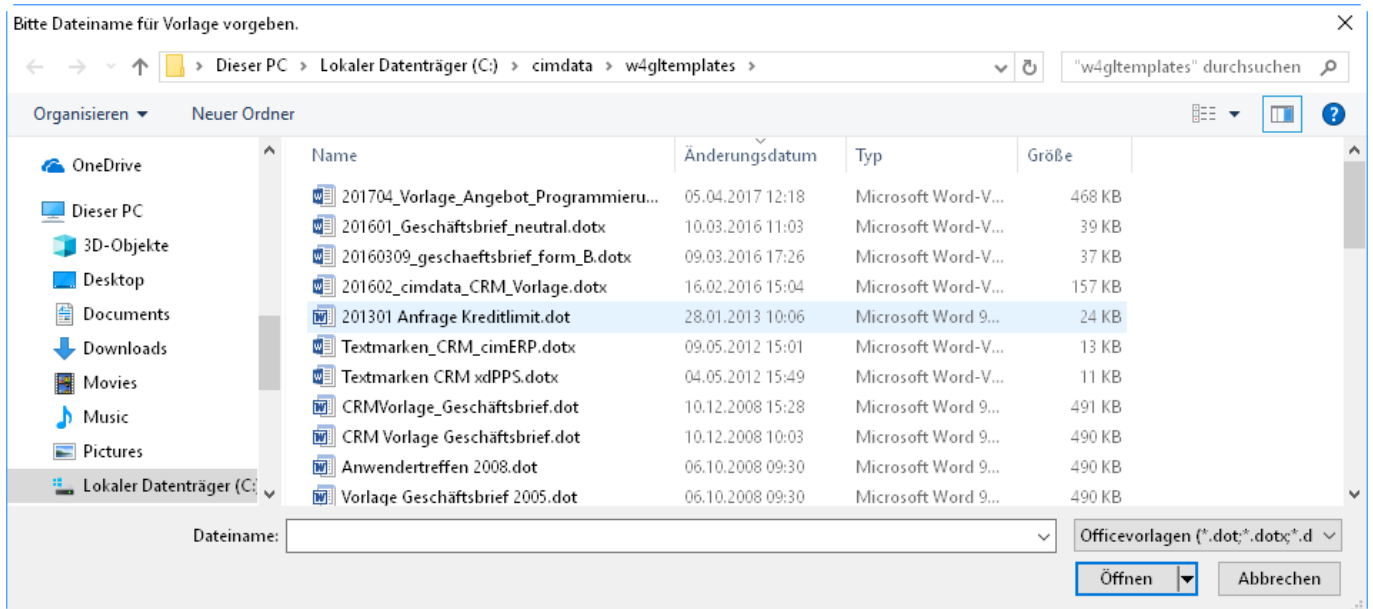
Bitte Dateiname für Vorlage vorgeben.

Dieser PC > Lokaler Datenträger (C:) > cimdata > w4gltemplates >

"w4gltemplates" durchsuchen

Organisieren ▾ Neuer Ordner

OneDrive
Dieser PC
3D-Objekte
Desktop
Documents
Downloads
Movies
Music
Pictures
Lokaler Datenträger (C:

| Name | Änderungsdatum | Typ | Größe |
|---|---|---|---|
| 201704_Vorlage_Angebot_Programmieru... | 05.04.2017 12:18 | Microsoft Word-V... | 468 KB |
| 201601_Geschäftsbrief_neutral.dotx | 10.03.2016 11:03 | Microsoft Word-V... | 39 KB |
| 20160309_geschaeftsbrief_form_B.dotx | 09.03.2016 17:26 | Microsoft Word-V... | 37 KB |
| 201602_cimdata_CRM_Vorlage.dotx | 16.02.2016 15:04 | Microsoft Word-V... | 157 KB |
| 201301 Anfrage Kreditlimit.dot | 28.01.2013 10:06 | Microsoft Word 9... | 24 KB |
| Textmarken_CRM_cimERP.dotx | 09.05.2012 15:01 | Microsoft Word-V... | 13 KB |
| Textmarken CRM xdPPS.dotx | 04.05.2012 15:49 | Microsoft Word-V... | 11 KB |
| CRMVorlage_Geschäftsbrief.dot | 10.12.2008 15:28 | Microsoft Word 9... | 491 KB |
| CRM Vorlage Geschäftsbrief.dot | 10.12.2008 10:03 | Microsoft Word 9... | 490 KB |
| Anwendertreffen 2008.dot | 06.10.2008 09:30 | Microsoft Word 9... | 490 KB |
| Vorlage Geschäftsbrief 2005.dot | 06.10.2008 09:30 | Microsoft Word 9... | 490 KB |

Dateiname:
Officevorlagen (*.dot;*.dotx;*.d
Öffnen
Abbrechen